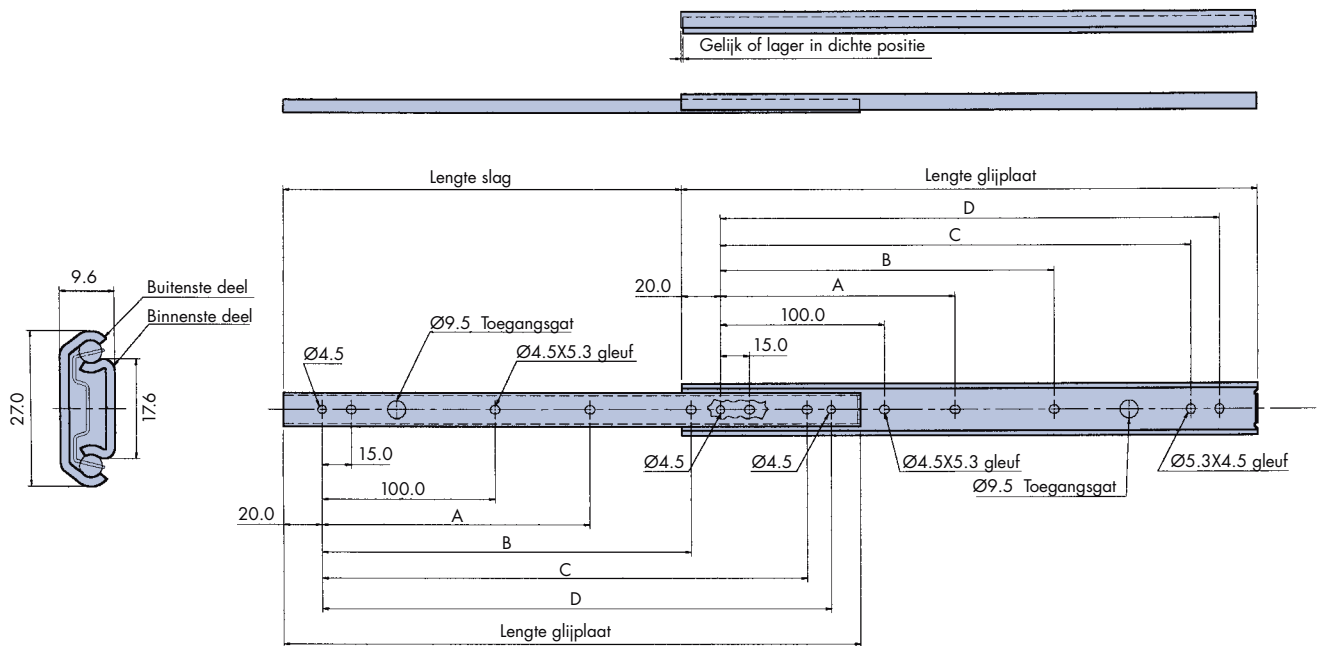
Gelijk of lager in dichte positie

Lengte slag

Lengte glijplaat

D

C

B

20.0

A

100.0

15.0

9.6

Buitenste deel

Binnenste deel

27.0

17.6

Ø4.5

Ø9.5 Toegangsgat

Ø4.5X5.3 gleuf

15.0

100.0

20.0

A

B

C

D

Lengte glijplaat

Ø4.5

Ø4.5

Ø4.5X5.3 gleuf

Ø9.5 Toegangsgat

Ø5.3X4.5 gleuf